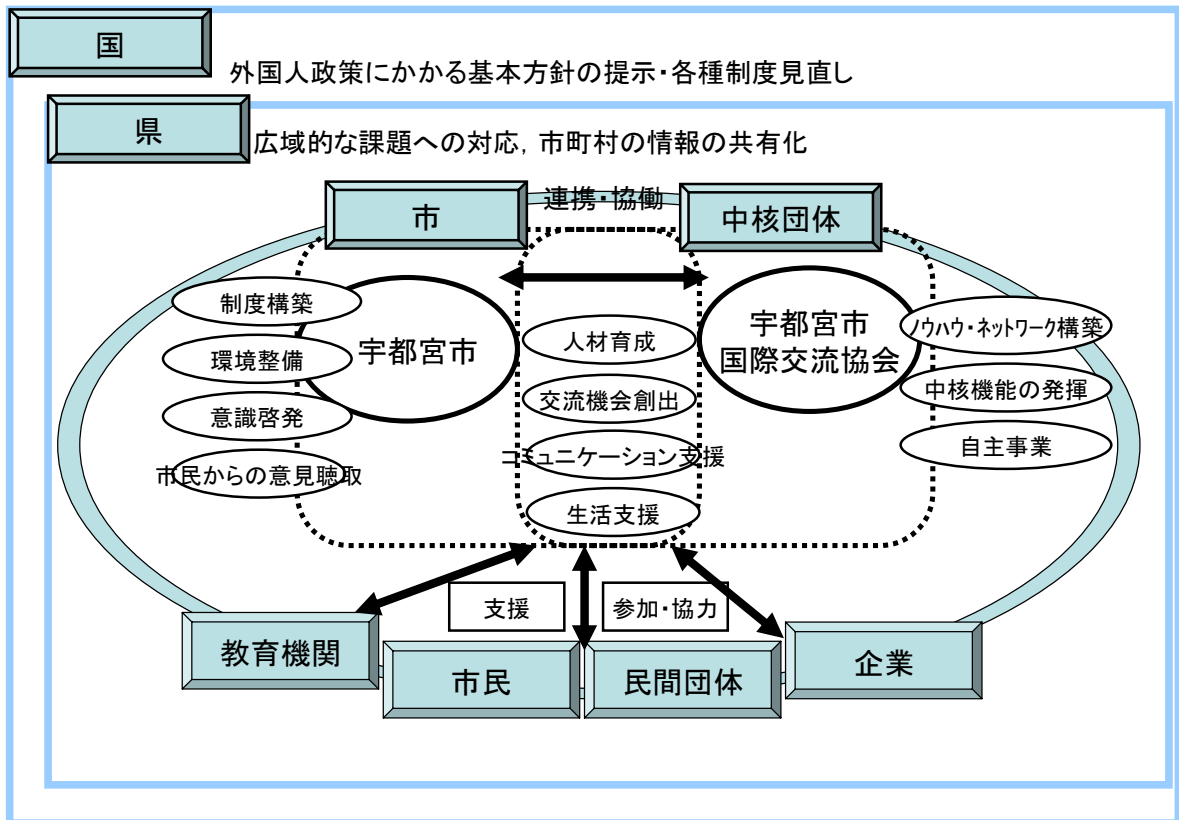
国

外国人政策にかかる基本方針の提示・各種制度見直し

県

広域的な課題への対応，市町村の情報の共有化

市

連携・協働

中核団体

制度構築

環境整備

意識啓発

市民からの意見聴取

宇都宮市

人材育成

交流機会創出

コミュニケーション支援

生活支援

宇都宮市
国際交流協会

ノウハウ・ネットワーク構築

中核機能の発揮

自主事業

支援

参加・協力

教育機関

市民

民間団体

企業